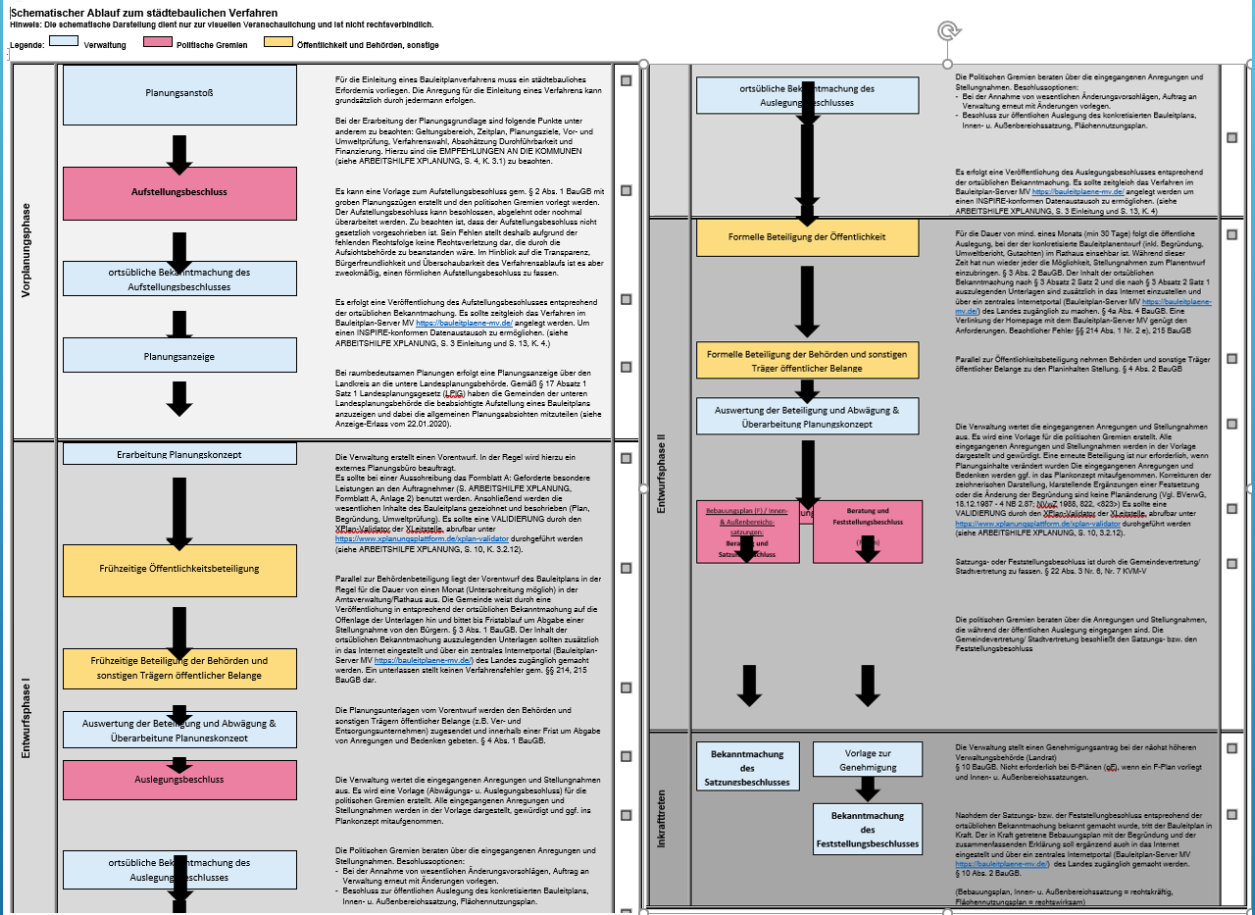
Schematischer Ablauf zum städtebaulichen Verfahren
Hinweis: Die schematische Darstellung dient nur zur visuellen Veranschaulichung und ist nicht rechtsverbindlich.

Legende: Verwaltung Politische Gremien Öffentlichkeit und Behörden, sonstige

Vorplanungsphase

Planungsanstoß

Für die Einleitung eines Bauleitplanverfahrens muss ein städtebauliches Erfordernis vorliegen. Die Anregung für die Einleitung eines Verfahrens kann grundsätzlich durch jedermann erfolgen.

Bei der Erarbeitung der Planungsgrundlage sind folgende Punkte unter anderem zu beachten: Geltungsbereich, Zeitplan, Planungsziele, Vor- und Umweltprüfung, Verfahrenswahl, Abschätzung Durchführbarkeit und Finanzierung. Hierzu sind die EMPFEHLUNGEN AN DIE KOMMUNEN (siehe ARBEITSHILFE XPLANUNG, S. 4, K. 3.1) zu beachten.

Aufstellungsbeschluss

Es kann eine Vorlage zum Aufstellungsbeschluss gem. § 2 Abs. 1 BauGB mit groben Planungszügen erstellt und den politischen Gremien vorlegt werden. Der Aufstellungsbeschluss kann beschlossen, abgelehnt oder nochmal überarbeitet werden. Zu beachten ist, dass der Aufstellungsbeschluss nicht gesetzlich vorgeschrieben ist. Sein Fehlen stellt deshalb aufgrund der fehlenden Rechtsfolge keine Rechtsverletzung dar, die durch die Aufsichtsbehörde zu beanstanden wäre. Im Hinblick auf die Transparenz, Bürgerfreundlichkeit und Übersichtlichkeit des Verfahrensablaufs ist es aber zweckmäßig, einen förmlichen Aufstellungsbeschluss zu fassen.

ortsübliche Bekanntmachung des Aufstellungsbeschlusses

Es erfolgt eine Veröffentlichung des Aufstellungsbeschlusses entsprechend der ortsüblichen Bekanntmachung. Es sollte zeitgleich das Verfahren im Bauleitplan-Server MV https://bauleitplaene-mv.de/ angelegt werden. Um einen INSPIRE-konformen Datenaustausch zu ermöglichen. (siehe ARBEITSHILFE XPLANUNG, S. 3 Einleitung und S. 13, K. 4.)

Planungsanzeige

Bei raumbedeutsamen Planungen erfolgt eine Planungsanzeige über den Landkreis an die untere Landesplanungsbehörde. Gemäß § 17 Absatz 1 Satz 1 Landesplanungsgesetz (LPG) haben die Gemeinden der unteren Landesplanungsbehörde die beabsichtigte Aufstellung eines Bauleitplans anzuzeigen und dabei die allgemeinen Planungsabsichten mitzuteilen (siehe Anzeige-Erlass vom 22.01.2020).

Entwurfsphase I

Erarbeitung Planungskonzept

Die Verwaltung erstellt einen Vorentwurf. In der Regel wird hierzu ein externes Planungsbüro beauftragt.
Es sollte bei einer Ausschreibung das Formblatt A: Geforderte besondere Leistungen an den Auftragnehmer (S. ARBEITSHILFE XPLANUNG, Formblatt A, Anlage 2) benutzt werden. Anschließend werden die wesentlichen Inhalte des Bauleitplans gezeichnet und beschrieben (Plan, Begründung, Umweltprüfung). Es sollte eine VALIDIERUNG durch den XPlan-Validator der XLeitstelle, abrufbar unter https://www.xplanungsplattform.de/xplan-validator durchgeführt werden (siehe ARBEITSHILFE XPLANUNG, S. 10, K. 3.2.12).

Frühzeitige Öffentlichkeitsbeteiligung

Parallel zur Behördenbeteiligung liegt der Vorentwurf des Bauleitplans in der Regel für die Dauer von einem Monat (Unterschreitung möglich) in der Amtsverwaltung/Rathaus aus. Die Gemeinde weist durch eine Veröffentlichung in entsprechend der ortsüblichen Bekanntmachung auf die Offenlage der Unterlagen hin und bittet bis Fristablauf um Abgabe einer Stellungnahme von den Bürgern. § 3 Abs. 1 BauGB. Der Inhalt der ortsüblichen Bekanntmachung auszulegenden Unterlagen sollten zusätzlich in das Internet eingestellt und über ein zentrales Internetportal (Bauleitplan-Server MV https://bauleitplaene-mv.de/) des Landes zugänglich gemacht werden. Ein unterlassen stellt keinen Verfahrensfehler dar. §§ 214, 215 BauGB dar.

Frühzeitige Beteiligung der Behörden und sonstigen Trägern öffentlicher Belange

Die Planungsunterlagen vom Vorentwurf werden den Behörden und sonstigen Trägern öffentlicher Belange (z.B. Ver- und Entsorgungsunternehmen) zugesendet und innerhalb einer Frist um Abgabe von Anregungen und Bedenken gebeten. § 4 Abs. 1 BauGB.

Auswertung der Beteiligung und Abwägung & Überarbeitung Planungskonzept

Auslegungsbeschluss

Die Verwaltung wertet die eingegangenen Anregungen und Stellungnahmen aus. Es wird eine Vorlage (Abwägungs- u. Auslegungsbeschluss) für die politischen Gremien erstellt. Alle eingegangenen Anregungen und Stellungnahmen werden in der Vorlage dargestellt, gewürdigt und ggf. ins Plankonzept mitaufgenommen.

ortsübliche Bekanntmachung des Auslegungsbeschlusses

Die Politischen Gremien beraten über die eingegangenen Anregungen und Stellungnahmen. Beschlussoptionen:
- Bei der Annahme von wesentlichen Änderungsvorschlägen, Auftrag an Verwaltung erneut mit Änderungen vorlegen.
- Beschluss zur öffentlichen Auslegung des konkretisierten Bauleitplans, Innen- u. Außenbereichssatzung, Flächennutzungsplan.

ortsübliche Bekanntmachung des Auslegungsbeschlusses

Die Politischen Gremien beraten über die eingegangenen Anregungen und Stellungnahmen. Beschlussoptionen:
- Bei der Annahme von wesentlichen Änderungsvorschlägen, Auftrag an Verwaltung erneut mit Änderungen vorlegen.
- Beschluss zur öffentlichen Auslegung des konkretisierten Bauleitplans, Innen- u. Außenbereichssatzung, Flächennutzungsplan.

Es erfolgt eine Veröffentlichung des Auslegungsbeschlusses entsprechend der ortsüblichen Bekanntmachung. Es sollte zeitgleich das Verfahren im Bauleitplan-Server MV https://bauleitplaene-mv.de/ angelegt werden um einen INSPIRE-konformen Datenaustausch zu ermöglichen. (siehe ARBEITSHILFE XPLANUNG, S. 3 Einleitung und S. 13, K. 4)

Entwurfsphase II

Formelle Beteiligung der Öffentlichkeit

Für die Dauer von mind. eines Monats (min 30 Tage) folgt die öffentliche Auslegung, bei der der konkretisierte Bauleitplanentwurf (inkl. Begründung, Umweltbericht, Gutachten) im Rathaus einsehbar ist. Während dieser Zeit hat nun wieder jeder die Möglichkeit, Stellungnahmen zum Planentwurf einzubringen. § 3 Abs. 2 BauGB. Der Inhalt der ortsüblichen Bekanntmachung nach § 3 Absatz 2 Satz 2 und die nach § 3 Absatz 2 Satz 1 auszulegenden Unterlagen sind zusätzlich in das Internet einzustellen und über ein zentrales Internetportal (Bauleitplan-Server MV https://bauleitplaene-mv.de) des Landes zugänglich zu machen. § 4a Abs. 4 BauGB. Eine Verlinkung der Homepage mit dem Bauleitplan-Server MV genügt den Anforderungen. Beachtlicher Fehler §§ 214 Abs. 1 Nr. 2 e), 215 BauGB

Formelle Beteiligung der Behörden und sonstigen Träger öffentlicher Belange

Parallel zur Öffentlichkeitsbeteiligung nehmen Behörden und sonstige Träger öffentlicher Belange zu den Planinhalten Stellung. § 4 Abs. 2 BauGB

Auswertung der Beteiligung und Abwägung & Überarbeitung Planungskonzept

Die Verwaltung wertet die eingegangenen Anregungen und Stellungnahmen aus. Es wird eine Vorlage für die politischen Gremien erstellt. Alle eingegangenen Anregungen und Stellungnahmen werden in der Vorlage dargestellt und gewürdigt. Eine erneute Beteiligung ist nur erforderlich, wenn Planungsinhalte verändert wurden Die eingegangenen Anregungen und Bedenken werden ggf. in das Plankonzept mitaufgenommen. Korrekturen der zeichnerischen Darstellung, klarstellende Ergänzungen einer Festsetzung oder die Änderung der Begründung sind keine Planänderung (Vgl. BVerwG, 18.12.1987 - 4 NB 2.87; NVwZ 1988, 822, <823>) Es sollte eine VALIDIERUNG durch den XPlan-Validator der XLeitstelle, abrufbar unter https://www.xplanungsplattform.de/xplan-validator durchgeführt werden (siehe ARBEITSHILFE XPLANUNG, S. 10, 3.2.12).

Bebauungsplan (F) / Innen- & Außenbereichssatzungen: Beratung und Satzungsbeschluss

Beratung und Feststellungsbeschluss

Satzungs- oder Feststellungsbeschluss ist durch die Gemeindevertretung/ Stadtvertretung zu fassen. § 22 Abs. 3 Nr. 6, Nr. 7 KVM-V

Die politischen Gremien beraten über die Anregungen und Stellungnahmen, die während der öffentlichen Auslegung eingegangen sind. Die Gemeindevertretung/ Stadtvertretung beschließt den Satzungs- bzw. den Feststellungsbeschluss

Inkrafttreten

Bekanntmachung des Satzungsbeschlusses

Vorlage zur Genehmigung

Bekanntmachung des Feststellungsbeschlusses

Die Verwaltung stellt einen Genehmigungsantrag bei der nächst höheren Verwaltungsbehörde (Landrat)
§ 10 BauGB. Nicht erforderlich bei B-Plänen (gE), wenn ein F-Plan vorliegt und Innen- u. Außenbereichssatzungen.

Nachdem der Satzungs- bzw. der Feststellungsbeschluss entsprechend der ortsüblichen Bekanntmachung bekannt gemacht wurde, tritt der Bauleitplan in Kraft. Der in Kraft getretene Bebauungsplan mit der Begründung und der zusammenfassenden Erklärung soll ergänzend auch in das Internet eingestellt und über ein zentrales Internetportal (Bauleitplan-Server MV https://bauleitplaene-mv.de/) des Landes zugänglich gemacht werden, § 10 Abs. 2 BauGB.

(Bebauungsplan, Innen- u. Außenbereichssatzung = rechtskräftig, Flächennutzungsplan = rechtswirksam)